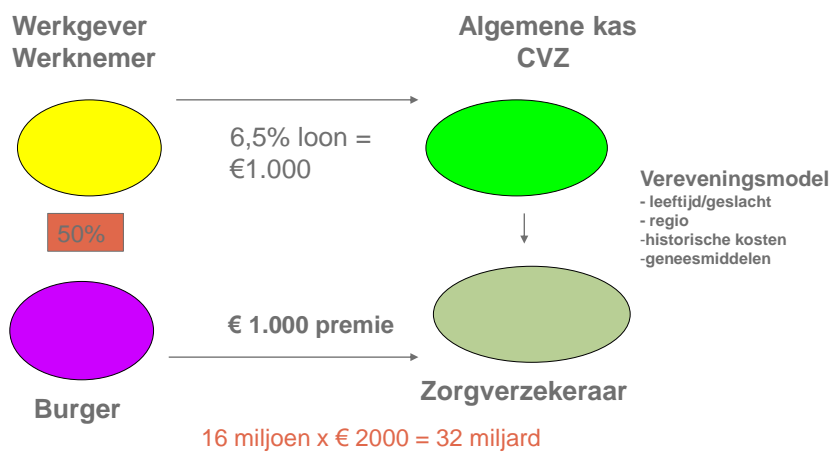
Werkgever
Werknemer

Algemene kas
CVZ

6,5% loon = €1.000

Vereveningsmodel
- leeftijd/geslacht
- regio
-historische kosten
-geneesmiddelen

50%

€ 1.000 premie

Burger

Zorgverzekeraar

16 miljoen x € 2000 = 32 miljard